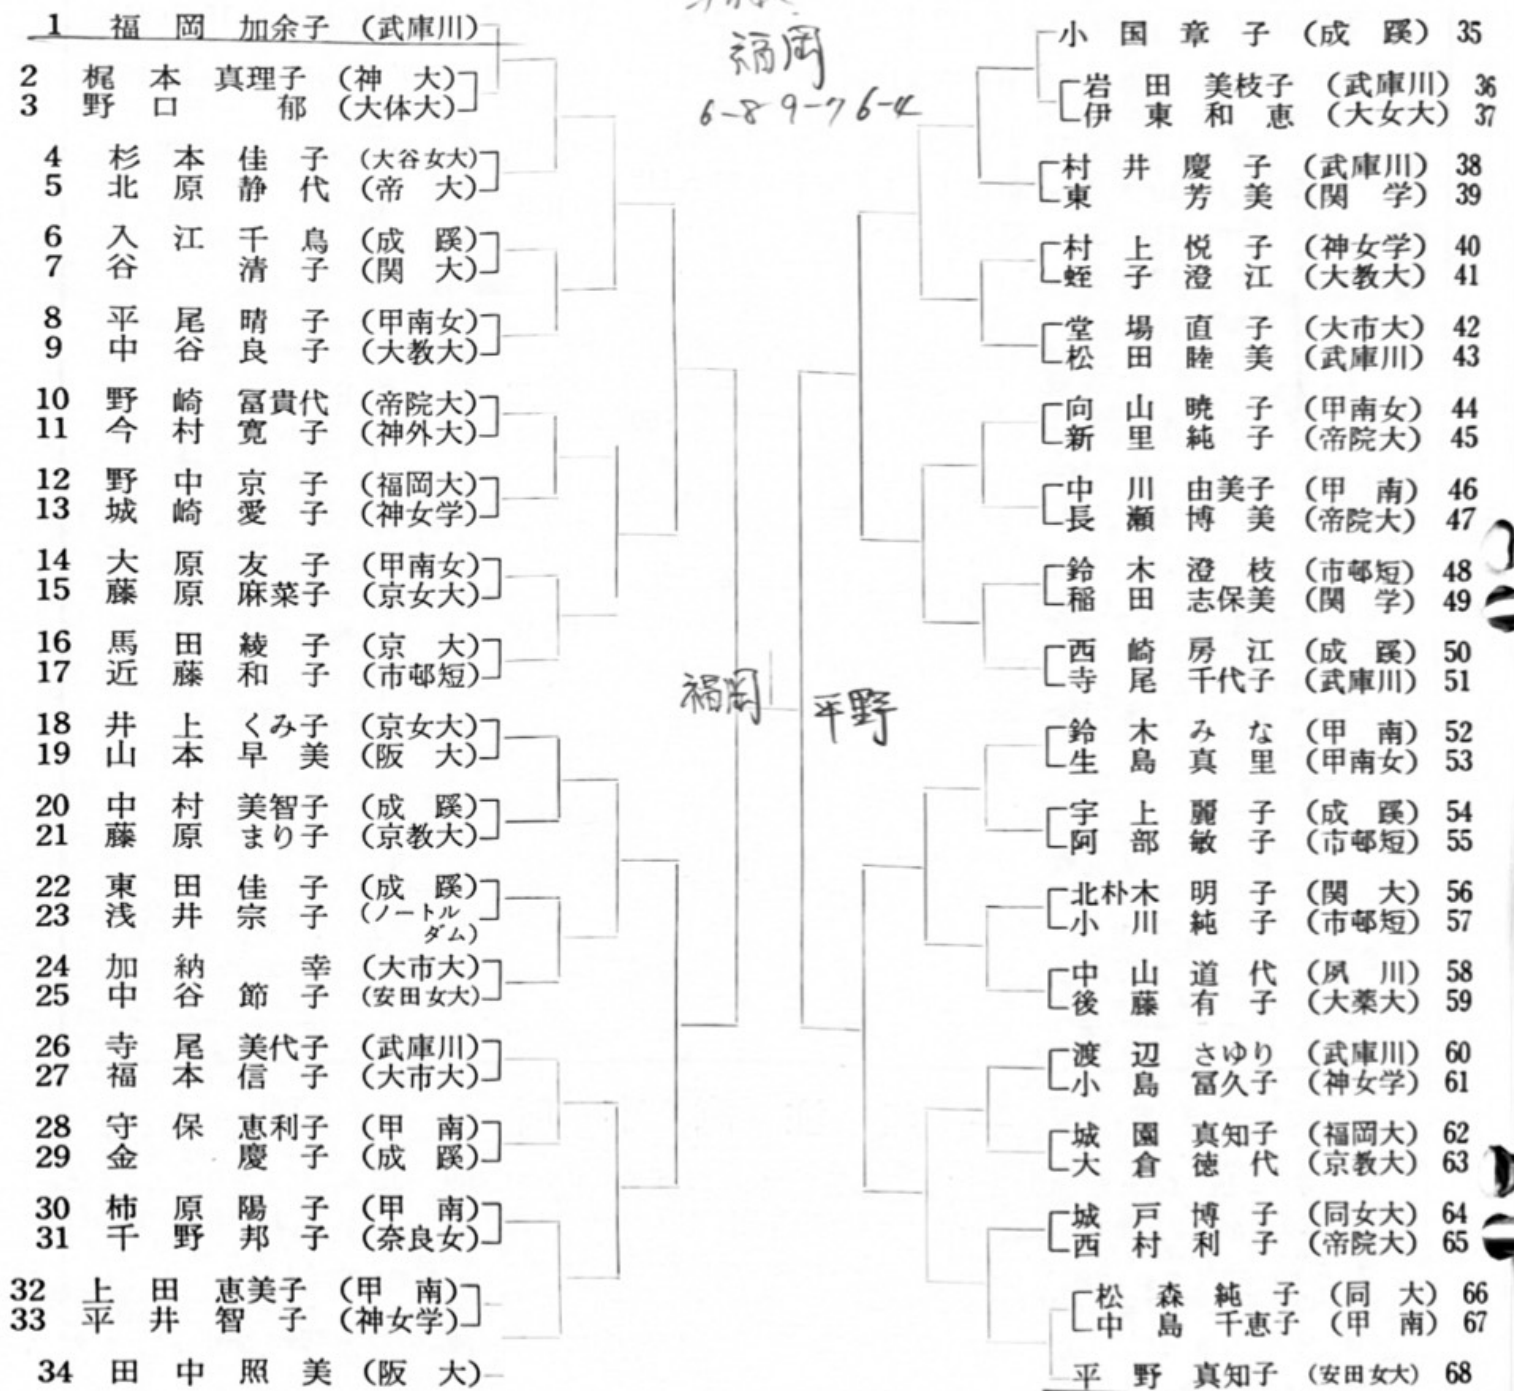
福岡
6-8 9-7 6-4

1 福 岡 加余子 (武庫川)
2 梶 本 真理子 (神 大)
3 野 口 郁 (大体大)
4 杉 本 佳 子 (大谷女大)
5 北 原 静 代 (帝 大)
6 入 江 千 鳥 (成 蹊)
7 谷 清 子 (関 大)
8 平 尾 晴 子 (甲南女)
9 中 谷 良 子 (大教大)
10 野 崎 冨貴代 (帝院大)
11 今 村 寛 子 (神外大)
12 野 中 京 子 (福岡大)
13 城 崎 愛 子 (神女学)
14 大 原 友 子 (甲南女)
15 藤 原 麻菜子 (京女大)
16 馬 田 綾 子 (京 大)
17 近 藤 和 子 (市邨短)
18 井 上 くみ子 (京女大)
19 山 本 早 美 (阪 大)
20 中 村 美智子 (成 蹊)
21 藤 原 まり子 (京教大)
22 東 田 佳 子 (成 蹊)
23 浅 井 宗 子 (ノートルダム)
24 加 納 幸 (大市大)
25 中 谷 節 子 (安田女大)
26 寺 尾 美代子 (武庫川)
27 福 本 信 子 (大市大)
28 守 保 恵利子 (甲 南)
29 金 慶 子 (成 蹊)
30 柿 原 陽 子 (甲 南)
31 千 野 邦 子 (奈良女)
32 上 田 恵美子 (甲 南)
33 平 井 智 子 (神女学)
34 田 中 照 美 (阪 大)

福岡
平野

小 国 章 子 (成 蹊) 35
岩 田 美枝子 (武庫川) 36
伊 東 和 恵 (大女大) 37
村 井 慶 子 (武庫川) 38
東 芳 美 (関 学) 39
村 上 悦 子 (神女学) 40
蛭 子 澄 江 (大教大) 41
堂 場 直 子 (大市大) 42
松 田 睦 美 (武庫川) 43
向 山 暁 子 (甲南女) 44
新 里 純 子 (帝院大) 45
中 川 由美子 (甲 南) 46
長 瀬 博 美 (帝院大) 47
鈴 木 澄 枝 (市邨短) 48
稲 田 志保美 (関 学) 49
西 崎 房 江 (成 蹊) 50
寺 尾 千代子 (武庫川) 51
鈴 木 み な (甲 南) 52
生 島 真 里 (甲南女) 53
宇 上 麗 子 (成 蹊) 54
阿 部 敏 子 (市邨短) 55
北朴木 明 子 (関 大) 56
小 川 純 子 (市邨短) 57
中 山 道 代 (夙 川) 58
後 藤 有 子 (大薬大) 59
渡 辺 さゆり (武庫川) 60
小 島 冨久子 (神女学) 61
城 園 真知子 (福岡大) 62
大 倉 徳 代 (京教大) 63
城 戸 博 子 (同女大) 64
西 村 利 子 (帝院大) 65
松 森 純 子 (同 大) 66
中 島 千恵子 (甲 南) 67
平 野 真知子 (安田女大) 68